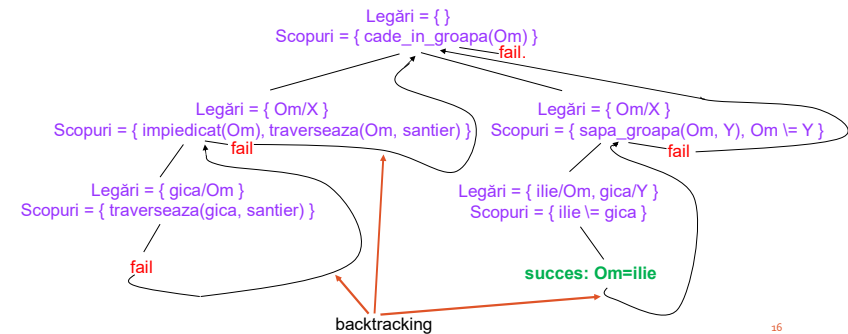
Legări = { }
Scopuri = { cade_in_groapa(Om) }
fail.

Legări = { Om/X }
Scopuri = { impiedicat(Om), traverseaza(Om, santier) }
fail

Legări = { Om/X }
Scopuri = { sapa_groapa(Om, Y), Om \= Y }
fail

Legări = { gica/Om }
Scopuri = { traverseaza(gica, santier) }

Legări = { ilie/Om, gica/Y }
Scopuri = { ilie \= gica }

fail

succes: Om=ilie

backtracking

16